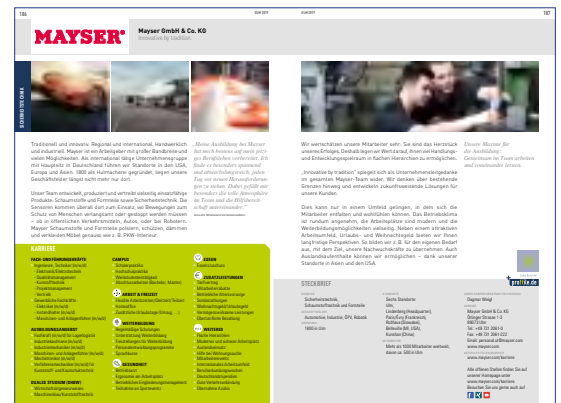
186

MAYSER®

Mayser GmbH & Co. KG
Innovative by tradition

Traditionell und innovativ. Regional und international. Handwerklich und industriell. Mayser ist ein Arbeitgeber mit großer Bandbreite und vielen Möglichkeiten. Als international tätige Unternehmensgruppe mit Hauptsitz in Deutschland führen wir Standorte in den USA, Europa und Asien. 1800 als Hutmacherei gegründet, liegen unsere Geschäftsfelder längst nicht mehr nur dort.

Unser Team entwickelt, produziert und vertreibt vielseitig einsetzbare Produkte: Schaumstoffe und Formteile sowie Sicherheitstechnik. Die Sensoren kommen überall dort zum Einsatz, wo Bewegungen zum Schutz von Menschen verlangsamt oder gestoppt werden müssen – ob in öffentlichen Verkehrsmitteln, Autos, oder bei Robotern. Mayser Schaumstoffe und Formteile polstern, schützen, dämmen und verkleiden Möbel genauso wie z. B. PKW-Interieur.

„Meine Ausbildung bei Mayser hat mich bestens auf mein jetziges Berufsleben vorbereitet. Ich finde es besonders spannend und abwechslungsreich, jeden Tag vor neuen Herausforderungen zu stehen. Dabei gefällt mir besonders die tolle Atmosphäre im Team und die Hilfsbereitschaft untereinander."

187

Wir wertschätzen unsere Mitarbeiter sehr. Sie sind das Herzstück unseres Erfolges. Deshalb legen wir Wert darauf, ihnen viel Handlungs- und Entwicklungsspielraum in flachen Hierarchien zu ermöglichen.

„Innovative by tradition" spiegelt sich als Unternehmensleitgedanke im gesamten Mayser-Team wider. Wir denken über bestehende Grenzen hinweg und entwickeln zukunftsweisende Lösungen für unsere Kunden.

Dies kann nur in einem Umfeld gelingen, in dem sich die Mitarbeiter entfalten und wohlfühlen können. Das Betriebsklima ist rundum angenehm, die Arbeitsplätze sind modern und die Weiterbildungsmöglichkeiten vielseitig. Neben einem attraktiven Arbeitsumfeld, Urlaubs- und Weihnachtsgeld bieten wir Ihnen langfristige Perspektiven. So bilden wir z. B. für den eigenen Bedarf aus, mit dem Ziel, unsere Nachwuchskräfte zu übernehmen. Auch Auslandsaufenthalte können wir ermöglichen – dank unserer Standorte in Asien und den USA.

Unsere Maxime für die Ausbildung: Gemeinsam im Team arbeiten und voneinander lernen.

KARRIERE

FACH- UND FÜHRUNGSKRÄFTE
AUSBILDUNGSBERUFE
DUALES STUDIUM (DHBW)
CAMPUS
ARBEIT & FREIZEIT
WEITERBILDUNG
SICHERHEIT
ESSEN
ZUSATZLEISTUNGEN
WEITERES

STECKBRIEF

Branche
Sicherheitstechnik, Schaumstoffe und Formteile

Kunden
Automotive, Industrie, ÖPV, Robotik

Gründung
1800 in Ulm

Standorte
Ulm, Lindenberg (Headquarter), Fürstenau (Niedersachsen), Ruthenberg, Belleville (MI, USA), Kunshan (China)

Mitarbeiter
Mehr als 1000 Mitarbeiter weltweit, davon ca. 500 in Ulm

Ansprechpartner
Dagmar Weigl

Adresse
Mayser GmbH & Co. KG
Örlinger Strasse 1-3
89073 Ulm
Tel.: +49 731 2061-0
Fax: +49 731 2061-222
Email: personal.ulm@mayser.com
www.mayser.com

Online-Bewerbung
www.mayser.com/karriere

Alle offenen Stellen finden Sie auf unserer Homepage unter www.mayser.com/karriere. Besuchen Sie uns gerne auch auf

profile.de